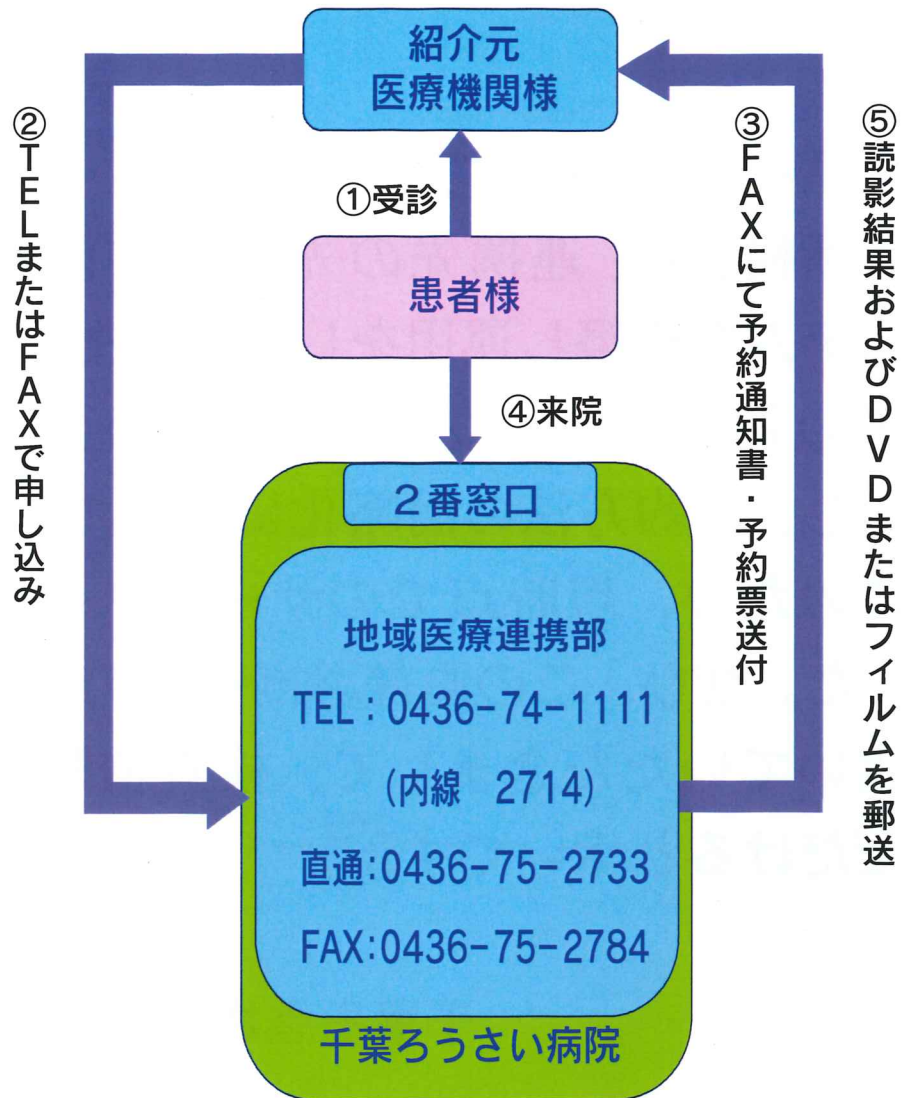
紹介元
医療機関様

②TELまたはFAXで申し込み

①受診

患者様

④来院

③FAXにて予約通知書・予約票送付

⑤読影結果およびDVDまたはフィルムを郵送

2番窓口

地域医療連携部
TEL：0436-74-1111
（内線　2714）
直通:0436-75-2733
FAX:0436-75-2784

千葉ろうさい病院